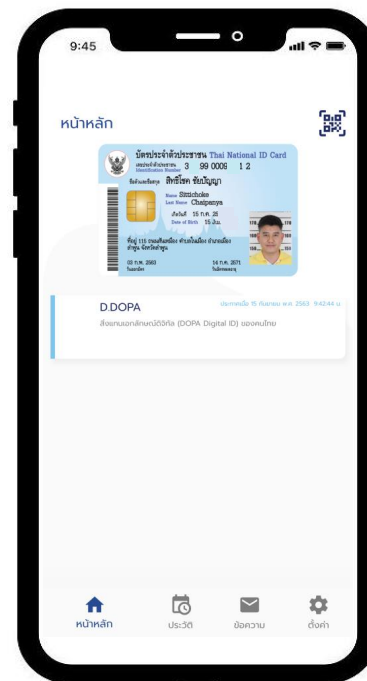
9:45

หน้าหลัก

บัตรประจำตัวประชาชน Thai National ID Card
เลขประจำตัวประชาชน Identification Number 3 99 0009 1 2
ชื่อตัวและชื่อสกุล สิทธิโชค ชัยปัญญา
Name Sitthichoke
Last Name Chaipanya
เกิดวันที่ 15 ก.ค. 28
Date of Birth 15 Jul.
ที่อยู่ 115 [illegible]
03 ก.ค. 2563
14 ก.ค. 2571

D.DOPA
ประกาศเมื่อ 15 กันยายน พ.ศ. 2563 9:42:44 น.
สิ่งยืนยันเอกลักษณ์ดิจิทัล (DOPA Digital ID) ของคนไทย

หน้าหลัก
ประวัติ
ข้อความ
ตั้งค่า